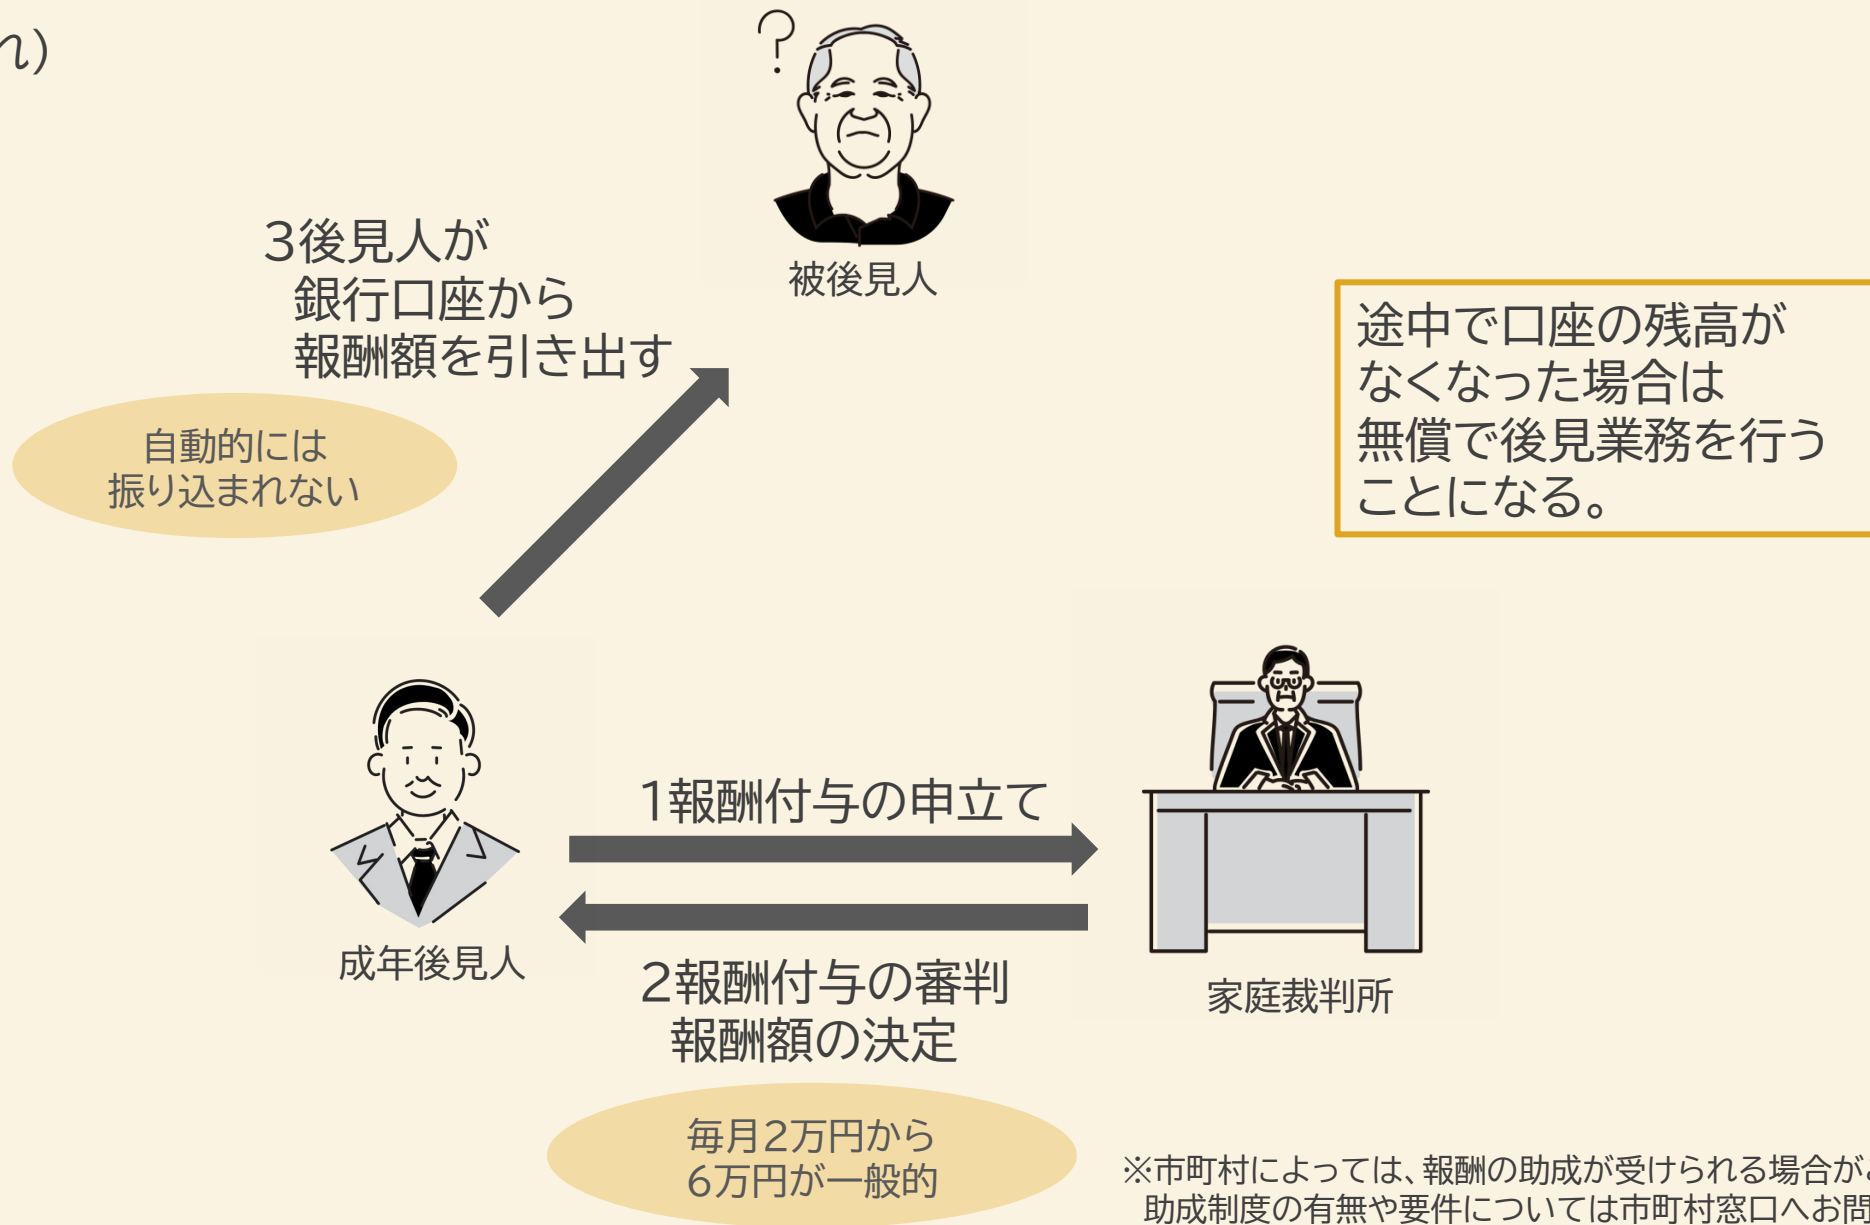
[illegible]れ)

被後見人

3後見人が
銀行口座から
報酬額を引き出す

自動的には
振り込まれない

途中で口座の残高が
なくなった場合は
無償で後見業務を行う
ことになる。

成年後見人

1報酬付与の申立て

2報酬付与の審判
報酬額の決定

家庭裁判所

毎月2万円から
6万円が一般的

※市町村によっては、報酬の助成が受けられる場合が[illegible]
助成制度の有無や要件については市町村窓口へお問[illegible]